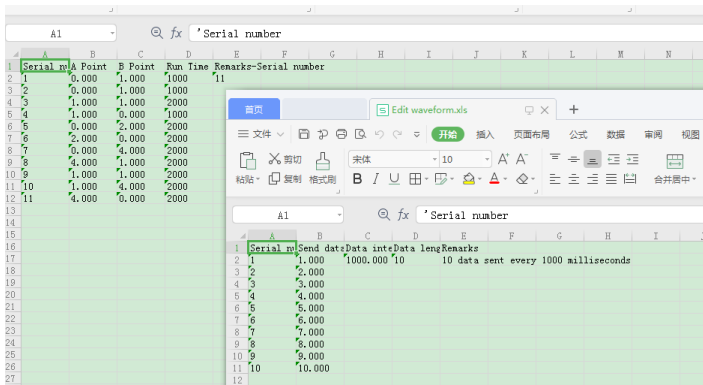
A1 $fx$ 'Serial number

| | A | B | C | D | E | F | G | H | I | J | K | L | M | N |
|---|---|---|---|---|---|---|---|---|---|---|---|---|---|---|
| 1 | Serial nu | A Point | B Point | Run Time | Remarks-Serial number | | | | | | | | | |
| 2 | 1 | 0.000 | 1.000 | 1000 | 11 | | | | | | | | | |
| 3 | 2 | 0.000 | 1.000 | 1000 | | | | | | | | | | |
| 4 | 3 | 1.000 | 1.000 | 2000 | | | | | | | | | | |
| 5 | 4 | 1.000 | 0.000 | 1000 | | | | | | | | | | |
| 6 | 5 | 0.000 | 2.000 | 2000 | | | | | | | | | | |
| 7 | 6 | 2.000 | 0.000 | 2000 | | | | | | | | | | |
| 8 | 7 | 0.000 | 4.000 | 2000 | | | | | | | | | | |
| 9 | 8 | 4.000 | 1.000 | 2000 | | | | | | | | | | |
| 10 | 9 | 1.000 | 1.000 | 2000 | | | | | | | | | | |
| 11 | 10 | 1.000 | 4.000 | 2000 | | | | | | | | | | |
| 12 | 11 | 4.000 | 0.000 | 2000 | | | | | | | | | | |

首页 Edit waveform.xls ×  +

≡ 文件 开始 插入 页面布局 公式 数据 审阅 视图

粘贴 剪切 复制 格式刷 宋体 10 A⁺ A⁻ B I U 合并居中

A1 $fx$ 'Serial number

| | A | B | C | D | E | F | G | H | I |
|---|---|---|---|---|---|---|---|---|---|
| 1 | Serial nu | Send data | Data inte | Data leng | Remarks | | | | |
| 2 | 1 | 1.000 | 1000.000 | 10 | 10 data sent every 1000 milliseconds | | | | |
| 3 | 2 | 2.000 | | | | | | | |
| 4 | 3 | 3.000 | | | | | | | |
| 5 | 4 | 4.000 | | | | | | | |
| 6 | 5 | 5.000 | | | | | | | |
| 7 | 6 | 6.000 | | | | | | | |
| 8 | 7 | 7.000 | | | | | | | |
| 9 | 8 | 8.000 | | | | | | | |
| 10 | 9 | 9.000 | | | | | | | |
| 11 | 10 | 10.000 | | | | | | | |

13 14 15 16 17 18 19 20 21 22 23 24 25 26 27 28 29 30